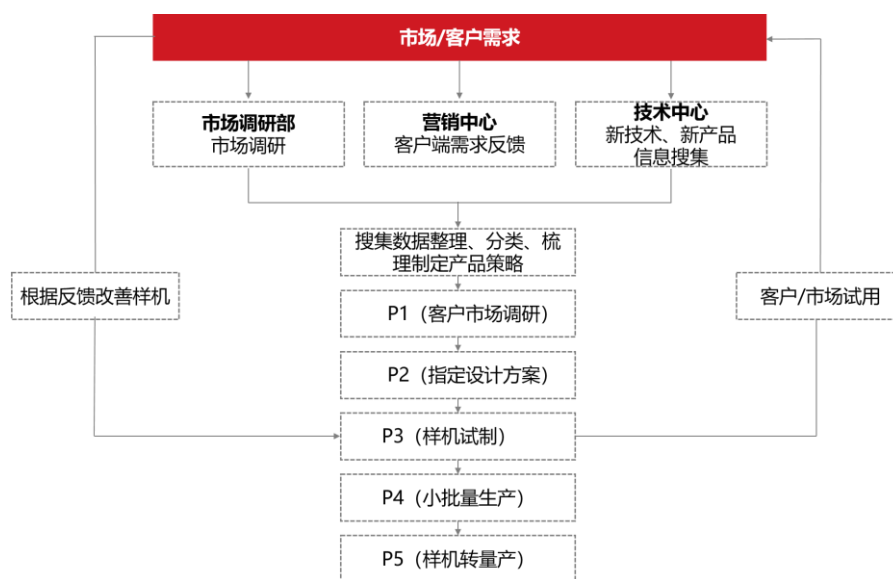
市场/客户需求

市场调研部
市场调研

营销中心
客户端需求反馈

技术中心
新技术、新产品信息搜集

搜集数据整理、分类、梳理制定产品策略

根据反馈改善样机

客户/市场试用

P1（客户市场调研）

P2（指定设计方案）

P3（样机试制）

P4（小批量生产）

P5（样机转量产）